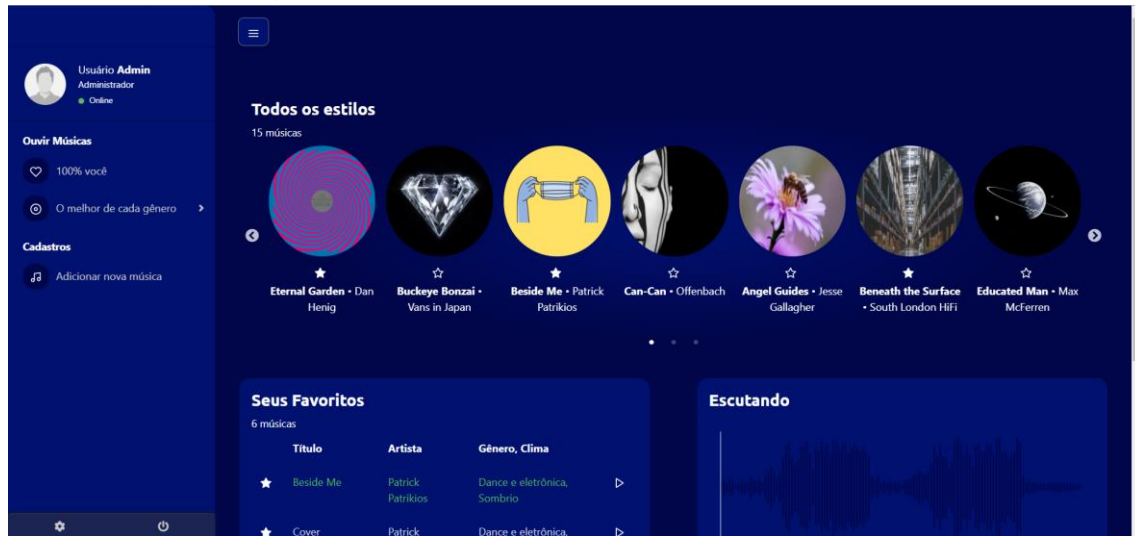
Usuário **Admin**
Administrador
Online

**Ouvir Músicas**

100% você

O melhor de cada gênero

**Cadastros**

Adicionar nova música

**Todos os estilos**
15 músicas

**Eternal Garden** • Dan Henig

**Buckeye Bonzai** • Vans in Japan

**Beside Me** • Patrick Patrikios

**Can-Can** • Offenbach

**Angel Guides** • Jesse Gallagher

**Beneath the Surface** • South London HiFi

**Educated Man** • Max McFerren

**Seus Favoritos**
6 músicas

| | Título | Artista | Gênero, Clima |
|---|---|---|---|
| | Beside Me | Patrick Patrikios | Dance e eletrônica, Sombrio |
| | Cover | Patrick | Dance e eletrônica, |

**Escutando**